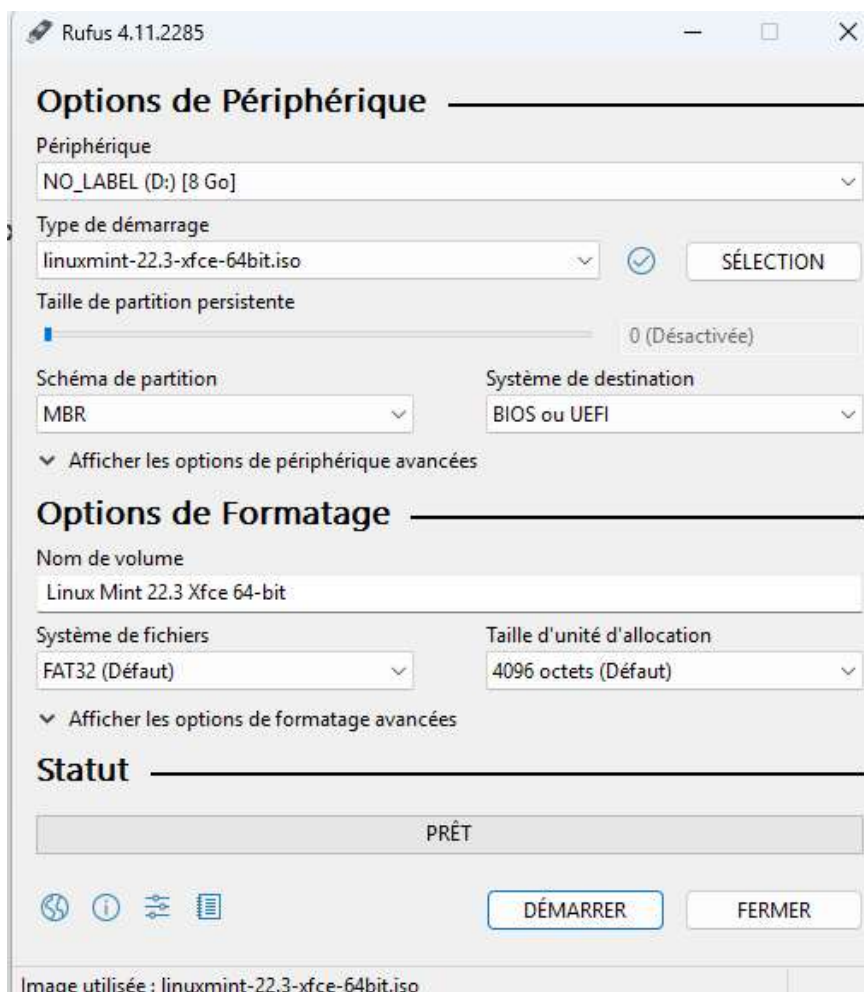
Rufus 4.11.2285

Options de Périphérique

Périphérique
NO_LABEL (D:) [8 Go]

Type de démarrage
linuxmint-22.3-xfce-64bit.iso
SÉLECTION

Taille de partition persistente
0 (Désactivée)

Schéma de partition
MBR

Système de destination
BIOS ou UEFI

Afficher les options de périphérique avancées

Options de Formatage

Nom de volume
Linux Mint 22.3 Xfce 64-bit

Système de fichiers
FAT32 (Défaut)

Taille d'unité d'allocation
4096 octets (Défaut)

Afficher les options de formatage avancées

Statut

PRÊT

DÉMARRER
FERMER

Image utilisée : linuxmint-22.3-xfce-64bit.iso